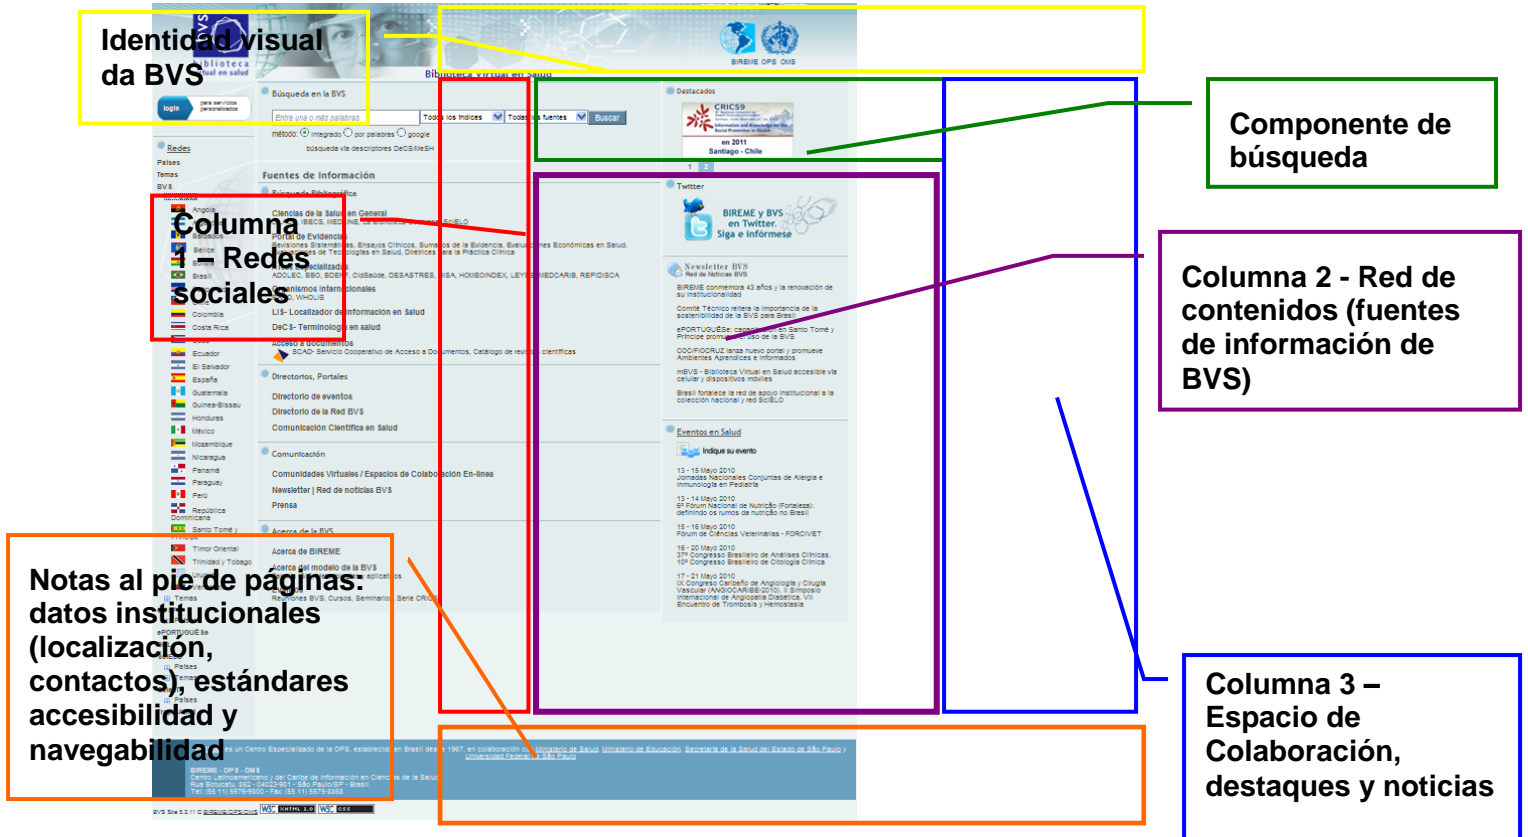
Identidad visual da BVS

Biblioteca Virtual en Salud

BIREME OPS OMS

login

Búsqueda en la BVS

Entre una o más palabras

Todos los índices

Todas las fuentes

Buscar

método: integrado por palabras google

búsqueda vía descriptores DeCS/MeSH

Destacados

CRICS9

en 2011 Santiago - Chile

Componente de búsqueda

Redes

Países

Temas

BVS

Fuentes de Información

Búsqueda Bibliográfica

Ciencias de la Salud en General

Portal de Evidencias

Twitter

BIREME y BVS en Twitter. Siga e infórmese

Columna 1 – Redes sociales

Angola

Belice

Brasil

Colombia

Costa Rica

Ecuador

El Salvador

España

Guatemala

Guinea-Bissau

Honduras

México

Mozambique

Nicaragua

Panamá

Paraguay

Perú

República Dominicana

Santo Tomé y Príncipe

Timor Oriental

Trinidad y Tobago

ADOLEC, BBO, BDENF, CidSaúde, DESASTRES, HISA, HOMEOINDEX, LEYES, MEDCARIB, REPIDISCA

Organismos Internacionales

LIS- Localizador de Información en Salud

DeCS- Terminología en salud

Acceso a documentos

SCAD- Servicio Cooperativo de Acceso a Documentos, Catálogo de revistas científicas

Newsletter BVS

Red de Noticias BVS

BIREME conmemora 43 años y la renovación de su institucionalidad

Comité Técnico refleja la importancia de la sostenibilidad de la BVS para Brasil

ePORTUGUÊSe: capacitación en Santo Tomé y Príncipe promueve uso de la BVS

COC/FIOCRUZ lanza nuevo portal y promueve Ambientes Aprendices e Informados

mBVS - Biblioteca Virtual en Salud accesible vía celular y dispositivos móviles

Brasil fortalece la red de apoyo institucional a la colección nacional y red SciELO

Columna 2 - Red de contenidos (fuentes de información de BVS)

Directorios, Portales

Directorio de eventos

Directorio de la Red BVS

Comunicación Científica en Salud

Eventos en Salud

Indique su evento

13 - 15 Mayo 2010

13 - 14 Mayo 2010

15 - 16 Mayo 2010

16 - 20 Mayo 2010

17 - 21 Mayo 2010

Comunicación

Comunidades Virtuales / Espacios de Colaboración En-línea

Newsletter | Red de noticias BVS

Prensa

Acerca de la BVS

Acerca de BIREME

Acerca del modelo de la BVS

Relaciones BVS, Cursos, Seminarios, Serie CRICS

Notas al pie de páginas: datos institucionales (localizacion, contactos), estándares accesibilidad y navegabilidad

Temas

ePORTUGUÊSe

Países

Temas

Países

BIREME - OPS - OMS

Centro Latinoamericano y del Caribe de Información en Ciencias de la Salud

Rua Botucatu, 862 - 04023-901 - São Paulo/SP - Brasil

BVS Site 5.2.11 © BIREME/OPS/OMS

W3C XHTML 1.0 W3C CSS

Columna 3 – Espacio de Colaboración, destaques y noticias